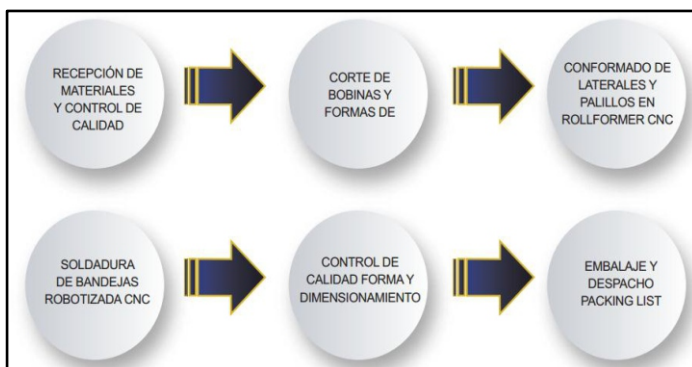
RECEPCIÓN DE MATERIALES Y CONTROL DE CALIDAD

CORTE DE BOBINAS Y FORMAS DE

CONFORMADO DE LATERALES Y PALILLOS EN ROLLFORMER CNC

SOLDADURA DE BANDEJAS ROBOTIZADA CNC

CONTROL DE CALIDAD FORMA Y DIMENSIONAMIENTO

EMBALAJE Y DESPACHO PACKING LIST